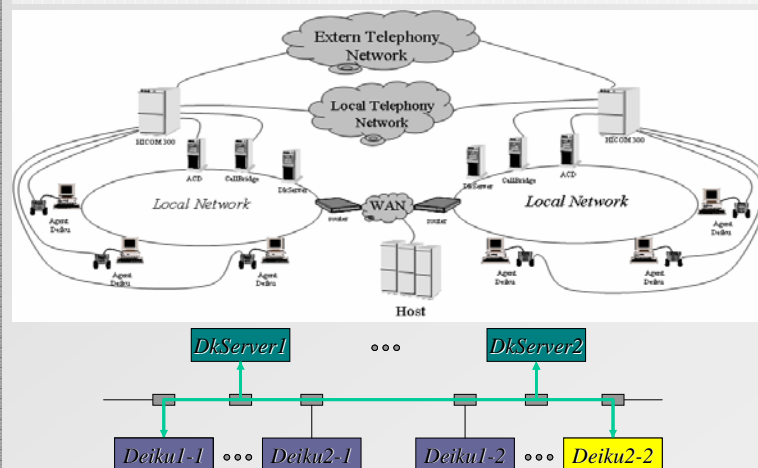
Extern Telephony Network

Local Telephony Network

HICOM 300

HICOM 300

ACD

CallBridge

DkServer

DkServer

CallBridge

ACD

Local Network

WAN

Local Network

router

router

Agent Deiku

Agent Deiku

Agent Deiku

Agent Deiku

Agent Deiku

Agent Deiku

Agent Deiku

Host

DkServer1

DkServer2

Deiku1-1

Deiku2-1

Deiku1-2

Deiku2-2